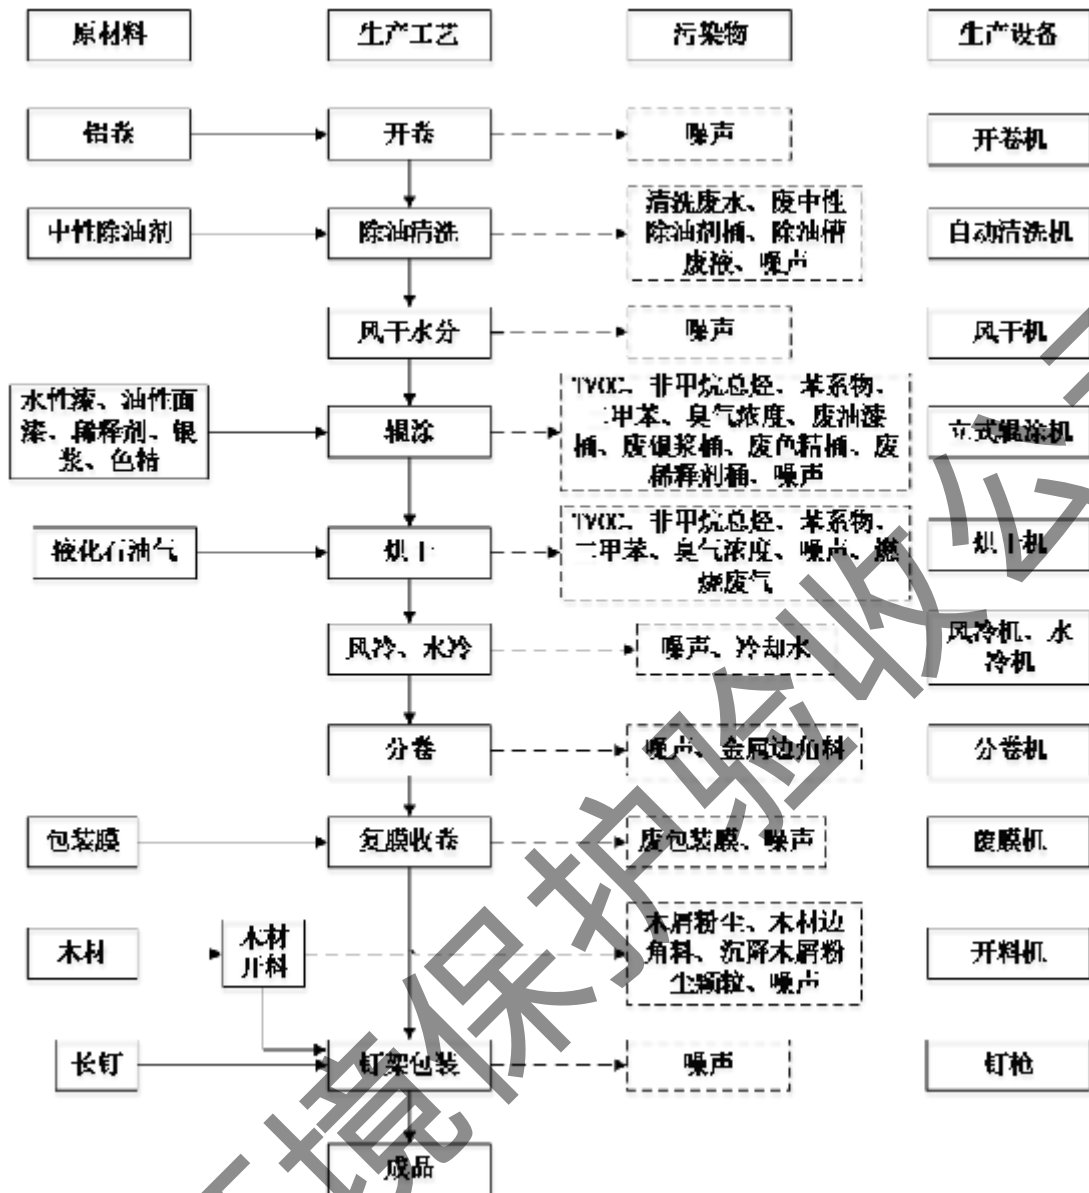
原材料

生产工艺

污染物

生产设备

铝卷

开卷

噪声

开卷机

中性除油剂

除油清洗

清洗废水、废中性除油剂桶、除油槽废液、噪声

自动清洗机

风干水分

噪声

风干机

水性漆、油性面漆、稀释剂、银浆、色精

辊涂

TVOC、非甲烷总烃、苯系物、二甲苯、臭气浓度、废油漆桶、废银浆桶、废色精桶、废稀释剂桶、噪声

立式辊涂机

液化石油气

烘干

TVOC、非甲烷总烃、苯系物、二甲苯、臭气浓度、噪声、燃烧废气

烘干机

风冷、水冷

噪声、冷却水

风冷机、水冷机

分卷

噪声、金属边角料

分卷机

包装膜

复膜收卷

废包装膜、噪声

覆膜机

木材

木材开料

木屑粉尘、木材边角料、沉降木屑粉尘颗粒、噪声

开料机

长钉

钉架包装

噪声

钉枪

成品